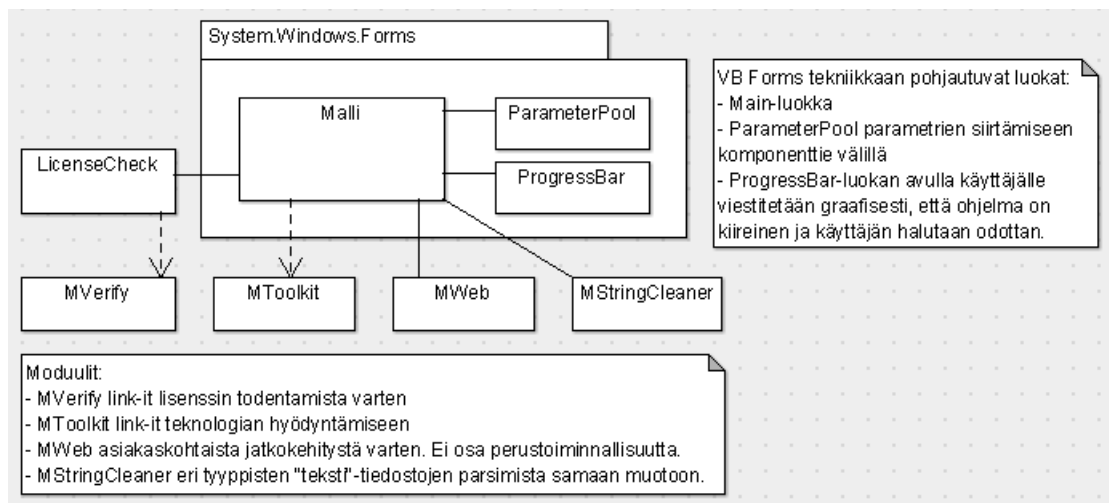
System.Windows.Forms

Malli

ParameterPool

ProgressBar

LicenseCheck

MVerify

MToolkit

MWeb

MStringCleaner

VB Forms tekniikkaan pohjautuvat luokat:
- Main-luokka
- ParameterPool parametrien siirtämiseen komponenttie välillä
- ProgressBar-luokan avulla käyttäjälle viestitetään graafisesti, että ohjelma on kiireinen ja käyttäjän halutaan odottan.

Moduulit:
- MVerify link-it lisenssin todentamista varten
- MToolkit link-it teknologian hyödyntämiseen
- MWeb asiakaskohtaista jatkokehitystä varten. Ei osa perustoiminnallisuutta.
- MStringCleaner eri tyyppisten "teksti"-tiedostojen parsimista samaan muotoon.